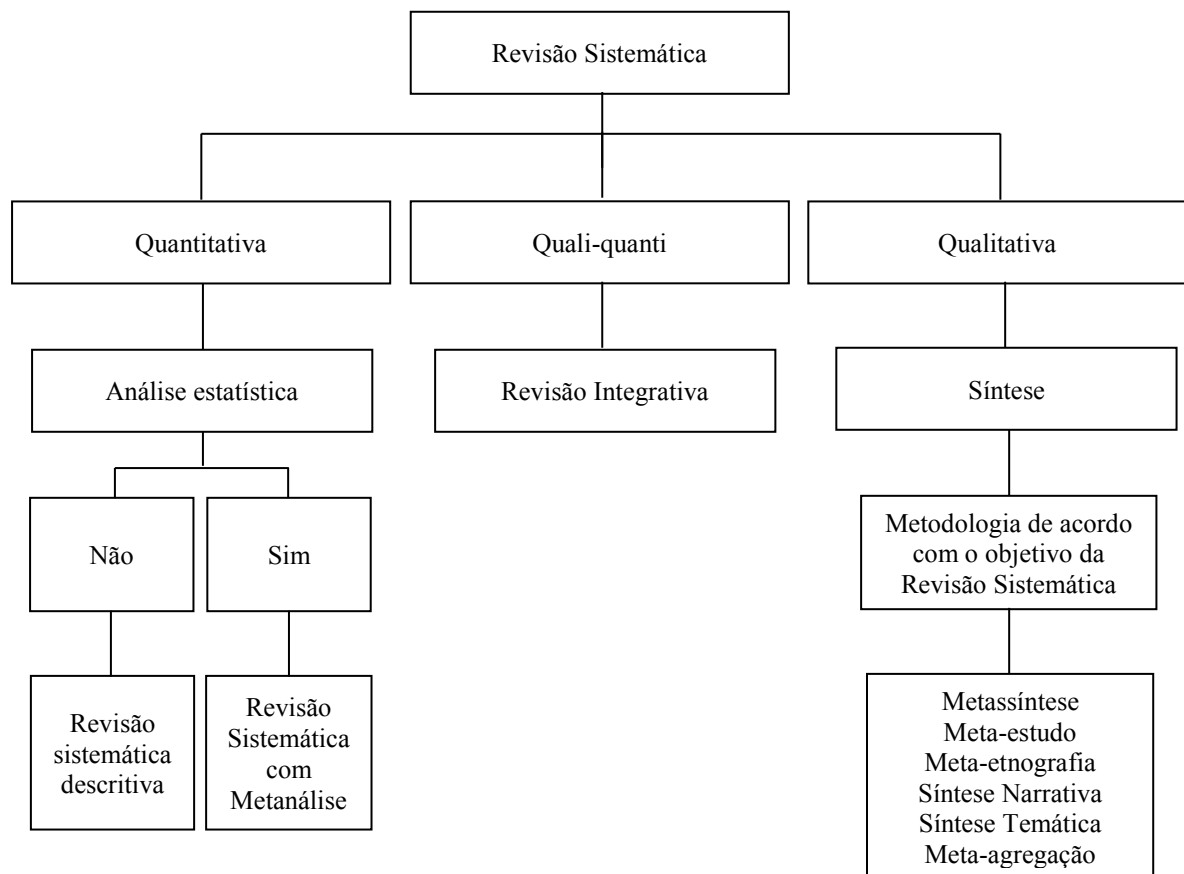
Revisão Sistemática

Quantitativa

Quali-quanti

Qualitativa

Análise estatística

Revisão Integrativa

Síntese

Não

Sim

Metodologia de acordo com o objetivo da Revisão Sistemática

Revisão sistemática descritiva

Revisão Sistemática com Metanálise

Metassíntese
Meta-estudo
Meta-etnografia
Síntese Narrativa
Síntese Temática
Meta-agregação